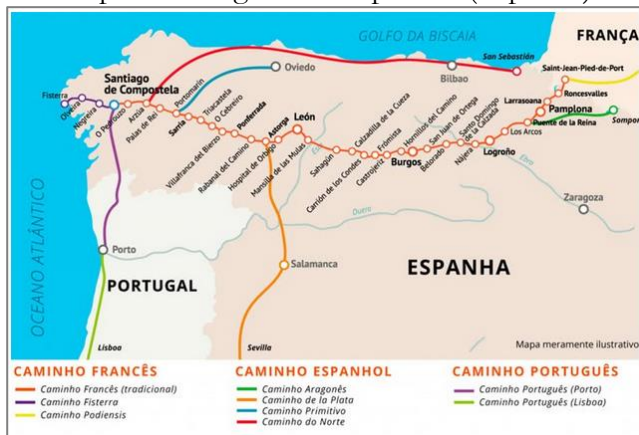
GOLFO DA BISCAIA
FRANÇA
Oviedo
Bilbao
San Sebastián
Saint-Jean-Pied-de-Port
Roncesvalles
Larrasoana
Pamplona
Somport
Puente de la Reina
Los Arcos
Logroño
Nájera
Santo Domingo de la Calzada
Belorado
San Juan de Ortega
Burgos
Hornillos del Camino
Castrojeriz
Frómista
Calzadilla de la Cueza
Carrión de los Condes
Sahagún
Mansilla de las Mulas
León
Astorga
Hospital de Órbigo
Rabanal del Camino
Ponferrada
Villafranca del Bierzo
O Cebreiro
Triacastela
Sarria
Portomarín
Palas de Rei
Arzúa
O Pedrouzo
Santiago de Compostela
Negreira
Olveira
Fisterra
Ebro
Duero
Zaragoza
OCEANO ATLÂNTICO
Porto
PORTUGAL
Salamanca
ESPANHA
Lisboa
Sevilla
Mapa meramente ilustrativo

CAMINHO FRANCÊS
Caminho Francês (tradicional)
Caminho Fisterra
Caminho Podiensis

CAMINHO ESPANHOL
Caminho Aragonês
Caminho de la Plata
Caminho Primitivo
Caminho do Norte

CAMINHO PORTUGUÊS
Caminho Português (Porto)
Caminho Português (Lisboa)